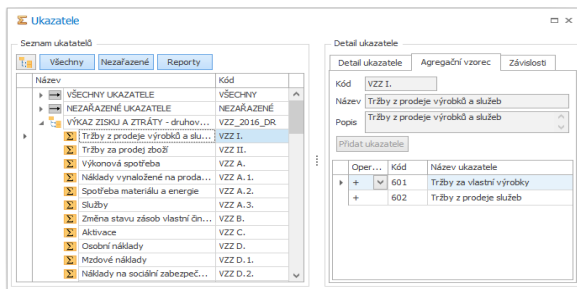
Ukazatele

Seznam ukazatelů

Všechny | Nezařazené | Reporty

| Název | Kód |
|---|---|
| VŠECHNY UKAZATELE | VŠECHNY |
| NEZAŘAZENÉ UKAZATELE | NEZAŘAZENÉ |
| VÝKAZ ZISKU A ZTRÁTY - druhov... | VZZ_2016_DR |
| Tržby z prodeje výrobků a slu... | VZZ I. |
| Tržby za prodej zboží | VZZ II. |
| Výkonová spotřeba | VZZ A. |
| Náklady vynaložené na prodа... | VZZ A. 1. |
| Spotřeba materiálu a energie | VZZ A. 2. |
| Služby | VZZ A. 3. |
| Změna stavu zásob vlastní čin... | VZZ B. |
| Aktivace | VZZ C. |
| Osobní náklady | VZZ D. |
| Mzdové náklady | VZZ D. 1. |
| Náklady na sociální zabezpeč... | VZZ D. 2. |

Detail ukazatele

Detail ukazatele | Agregační vzorec | Závislosti

Kód VZZ I.
Název Tržby z prodeje výrobků a služeb
Popis Tržby z prodeje výrobků a služeb

Přidat ukazatele

| Oper... | Kód | Název ukazatele |
|---|---|---|
| + | 601 | Tržby za vlastní výrobky |
| + | 602 | Tržby z prodeje služeb |